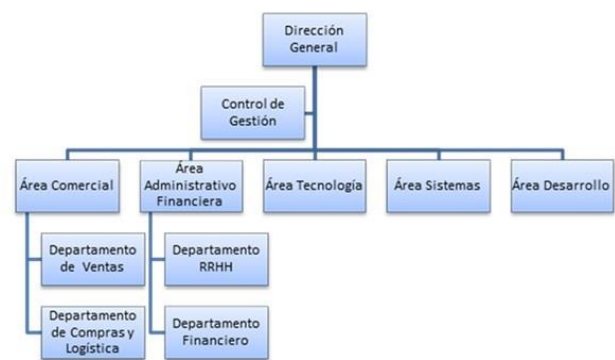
Dirección General

Control de Gestión

Área Comercial

Área Administrativo Financiera

Área Tecnología

Área Sistemas

Área Desarrollo

Departamento de Ventas

Departamento de Compras y Logística

Departamento RRHH

Departamento Financiero